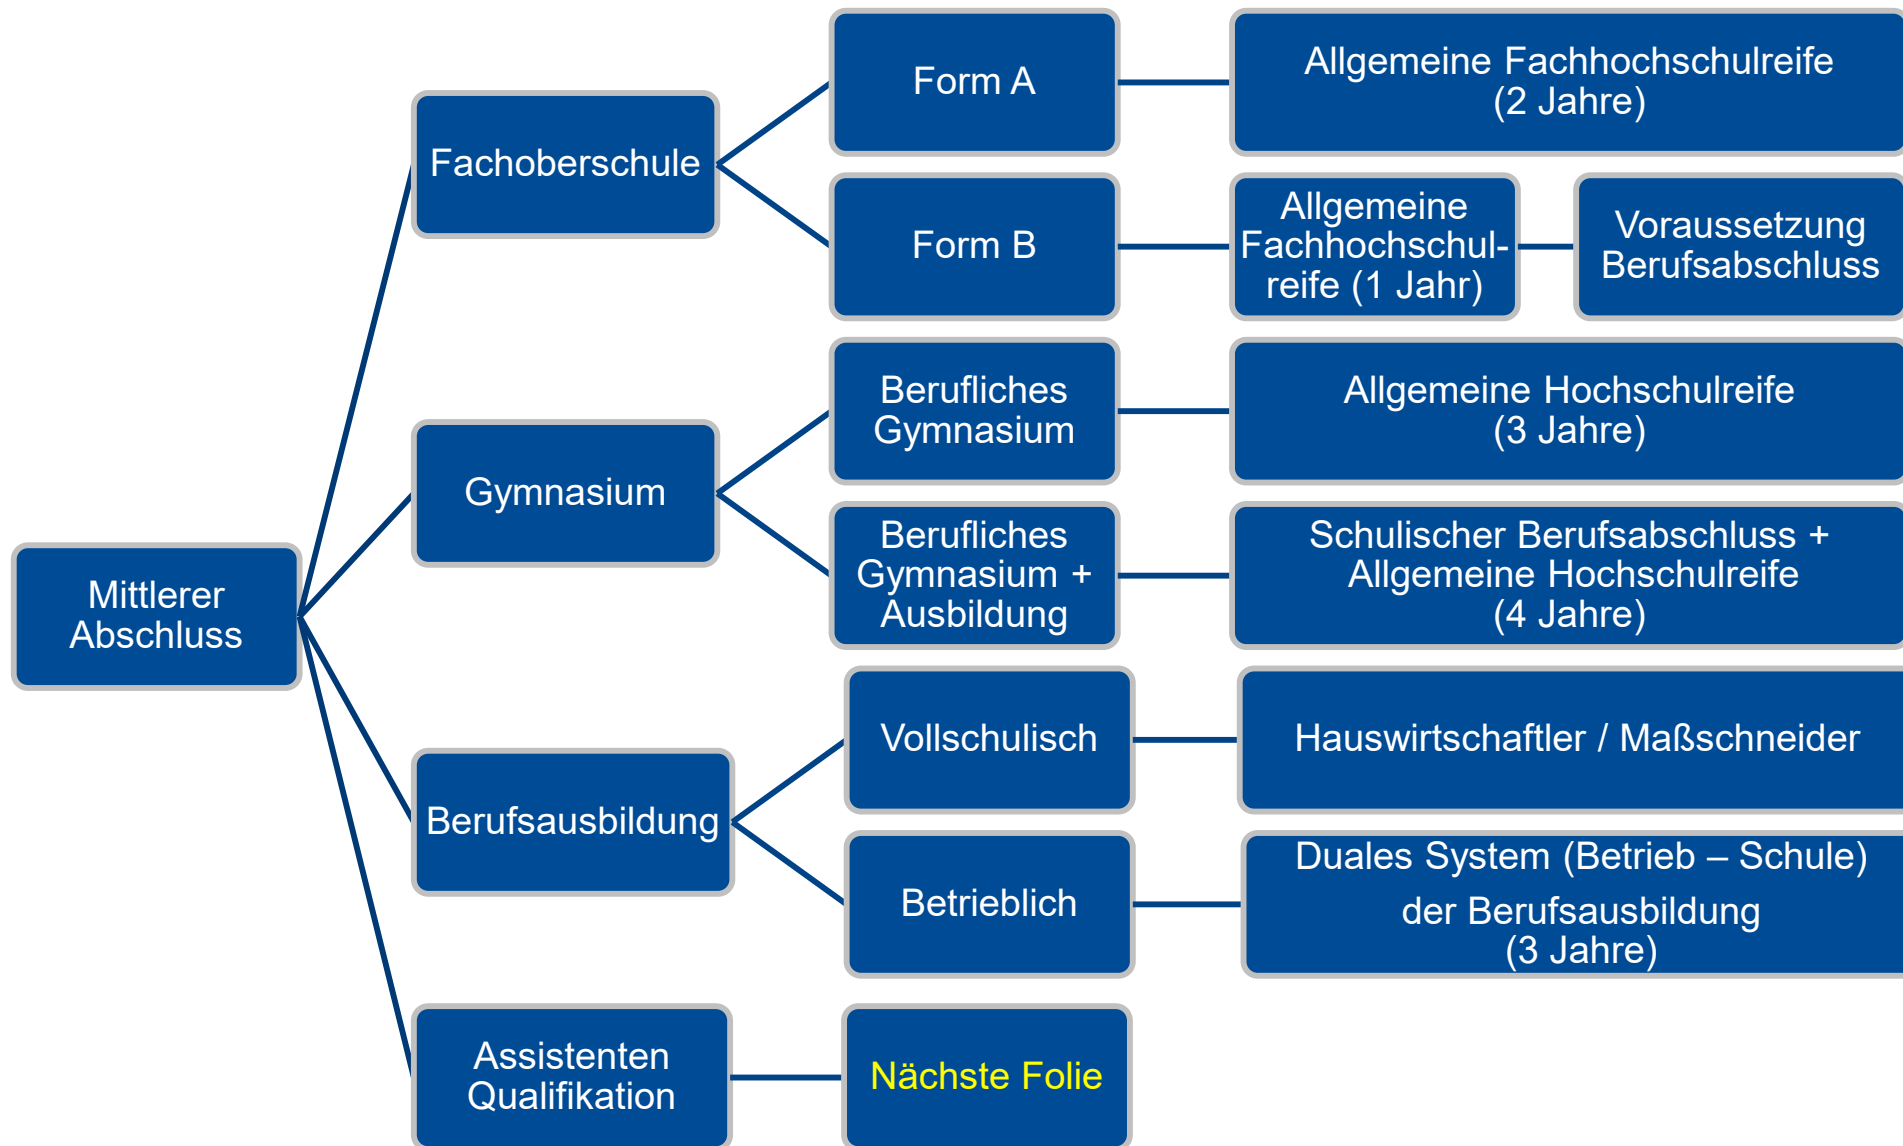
Mittlerer Abschluss

Fachoberschule

Form A

Allgemeine Fachhochschulreife (2 Jahre)

Form B

Allgemeine Fachhochschulreife (1 Jahr)

Voraussetzung Berufsabschluss

Gymnasium

Berufliches Gymnasium

Allgemeine Hochschulreife (3 Jahre)

Berufliches Gymnasium + Ausbildung

Schulischer Berufsabschluss + Allgemeine Hochschulreife (4 Jahre)

Berufsausbildung

Vollschulisch

Hauswirtschaftler / Maßschneider

Betrieblich

Duales System (Betrieb – Schule)

der Berufsausbildung (3 Jahre)

Assistenten Qualifikation

Nächste Folie